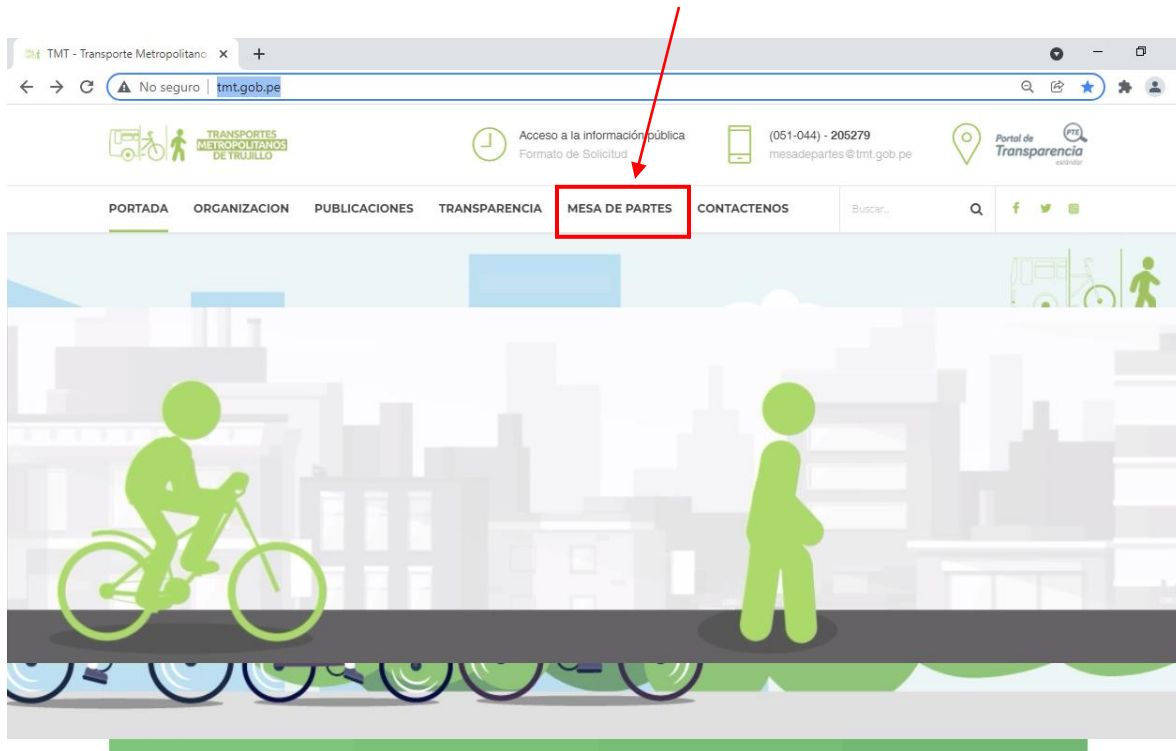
TMT - Transporte Metropolitano ×
+
No seguro | tmt.gob.pe

TRANSPORTES METROPOLITANOS DE TRUJILLO

Acceso a la información pública
Formato de Solicitud

(051-044) - 205279
mesadepartes@tmt.gob.pe

Portal de Transparencia estándar
PTE

PORTADA
ORGANIZACION
PUBLICACIONES
TRANSPARENCIA
MESA DE PARTES
CONTACTENOS
Buscar...